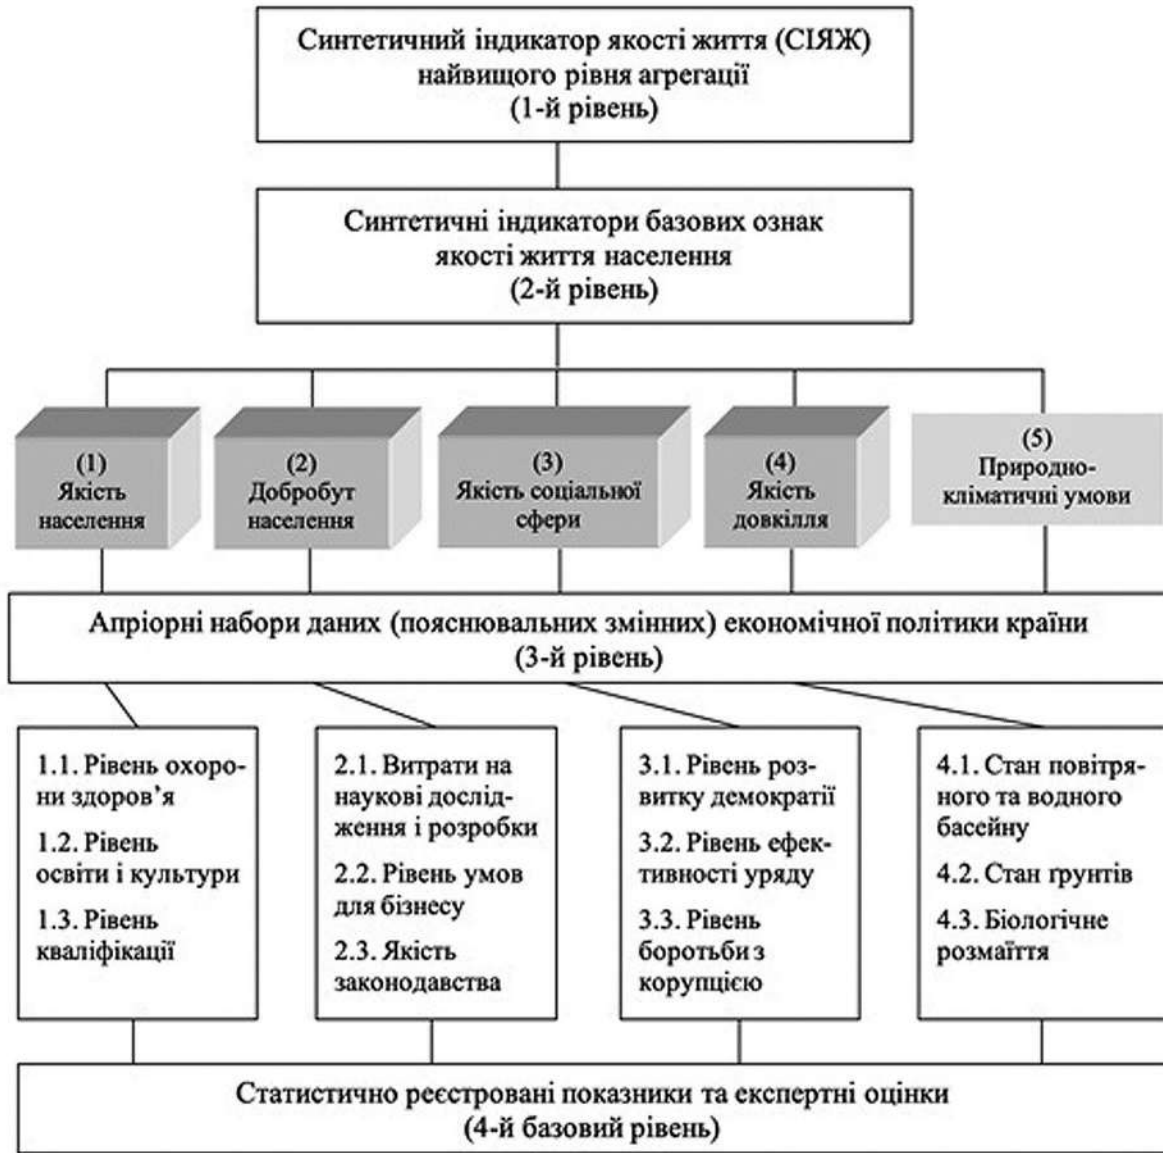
Синтетичний індикатор якості життя (СІЯЖ) найвищого рівня агрегації (1-й рівень)

Синтетичні індикатори базових ознак якості життя населення (2-й рівень)

(1) Якість населення

(2) Добробут населення

(3) Якість соціальної сфери

(4) Якість довкілля

(5) Природно-кліматичні умови

Апріорні набори даних (пояснювальних змінних) економічної політики країни (3-й рівень)

1.1. Рівень охорони здоров'я
1.2. Рівень освіти і культури
1.3. Рівень кваліфікації

2.1. Витрати на наукові дослідження і розробки
2.2. Рівень умов для бізнесу
2.3. Якість законодавства

3.1. Рівень розвитку демократії
3.2. Рівень ефективності уряду
3.3. Рівень боротьби з корупцією

4.1. Стан повітряного та водного басейну
4.2. Стан ґрунтів
4.3. Біологічне розмаїття

Статистично реєстровані показники та експертні оцінки (4-й базовий рівень)